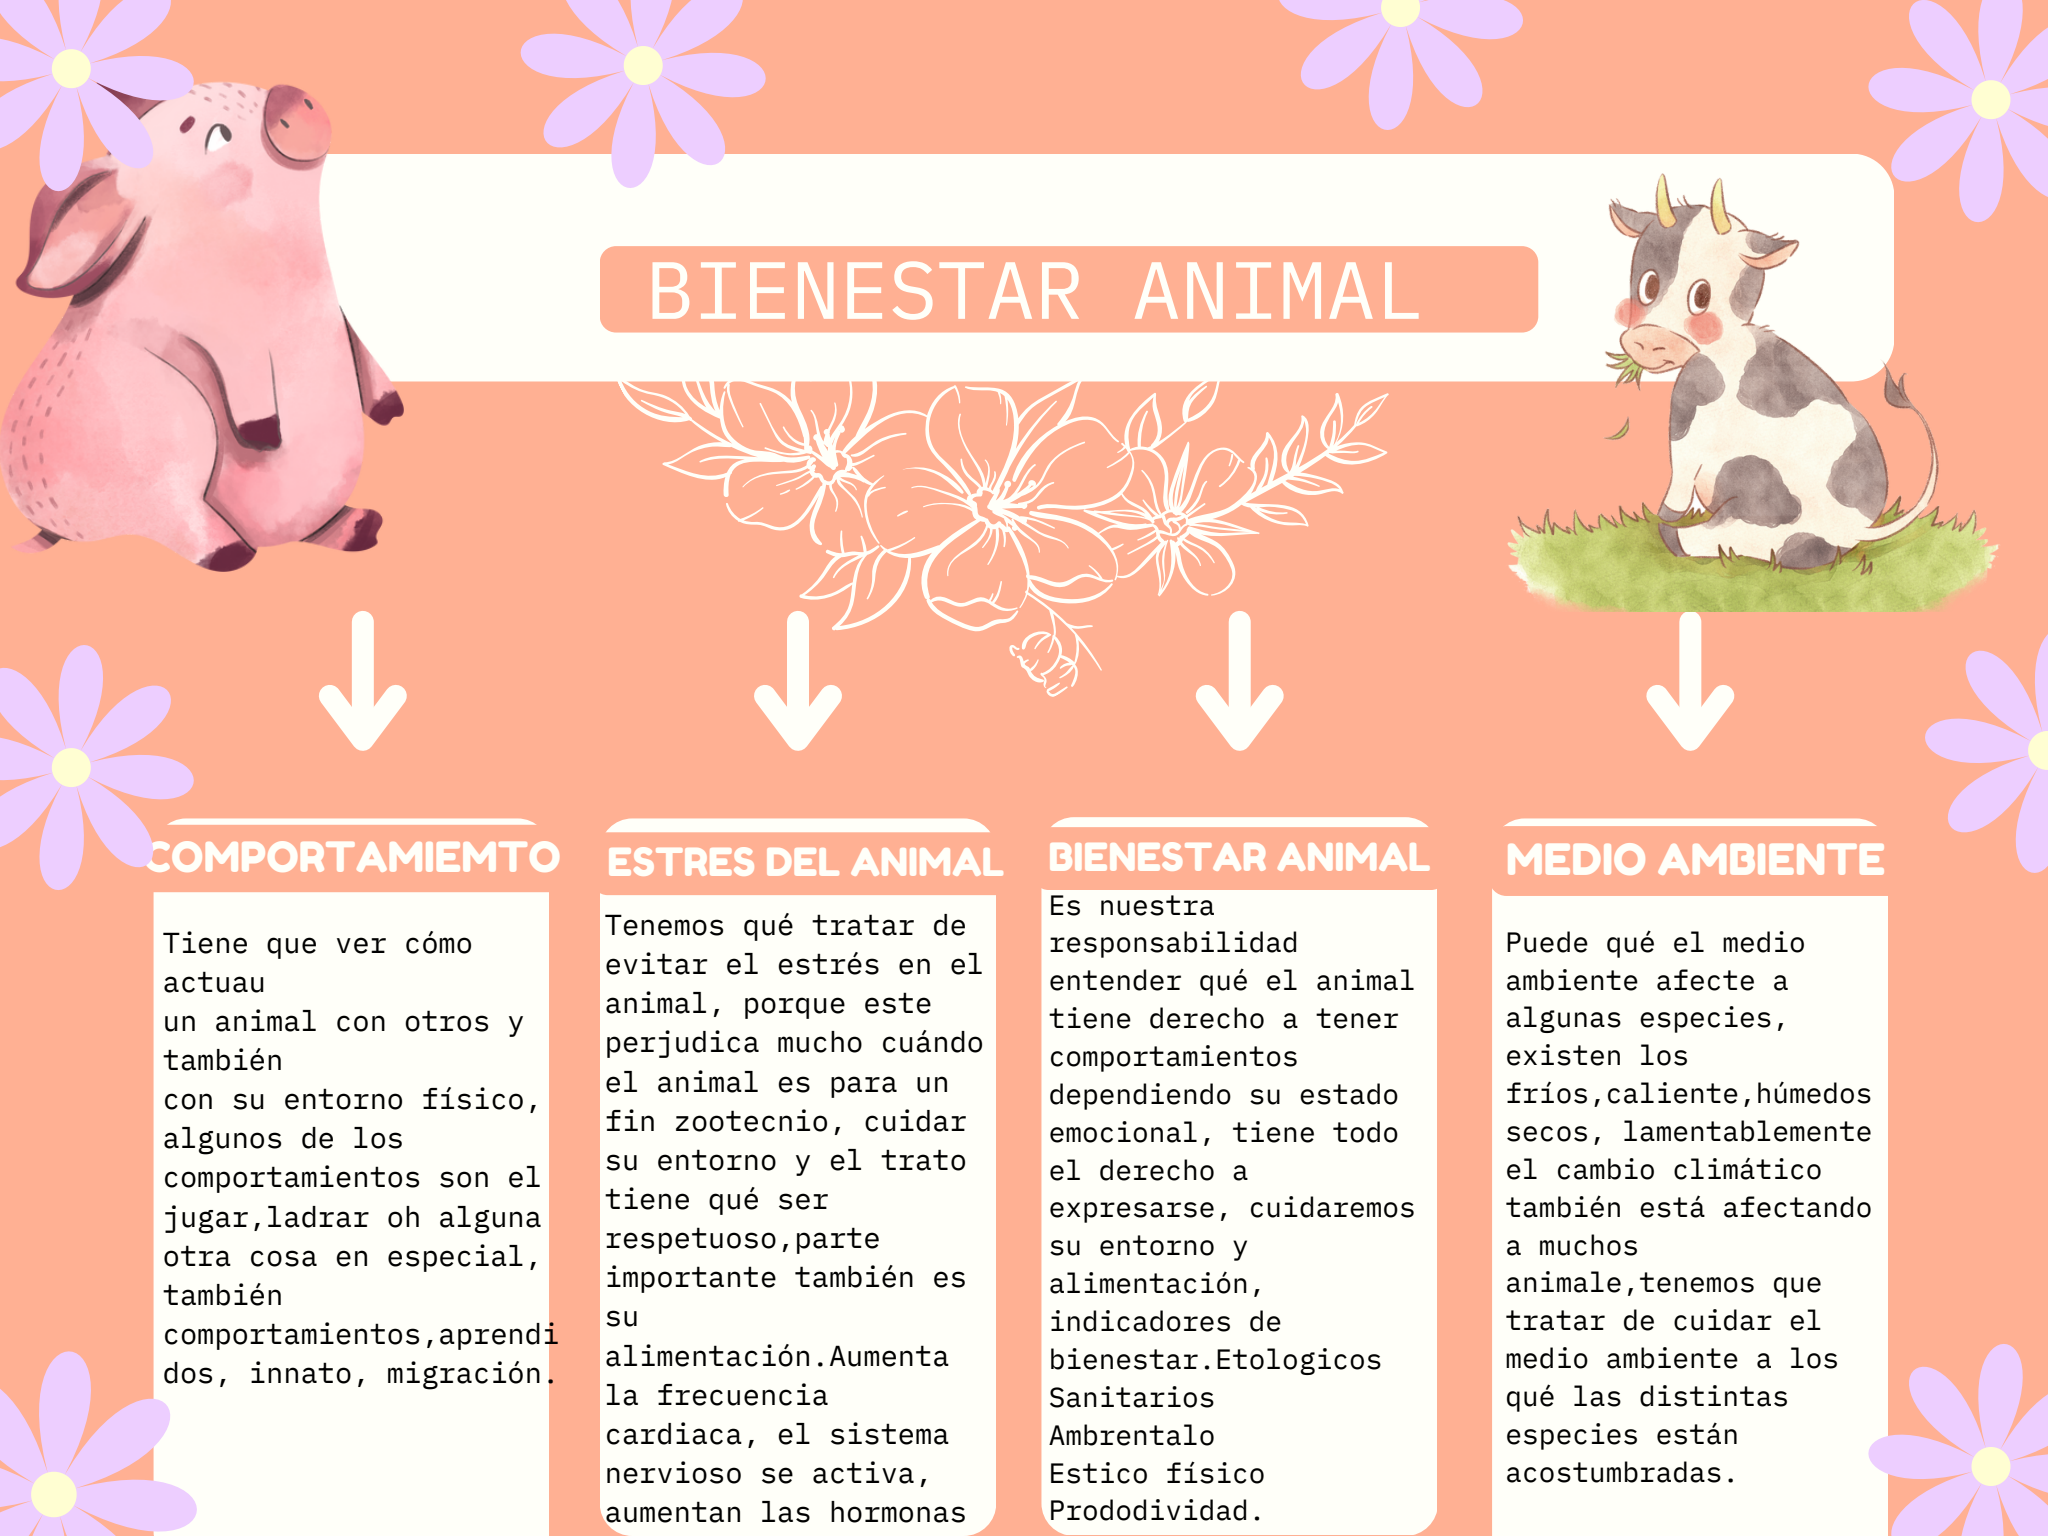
BIENESTAR ANIMAL

COMPORTAMIEMTO

Tiene que ver cómo actuau un animal con otros y también con su entorno físico, algunos de los comportamientos son el jugar,ladrar oh alguna otra cosa en especial, también comportamientos,aprendidos, innato, migración.

ESTRES DEL ANIMAL

Tenemos qué tratar de evitar el estrés en el animal, porque este perjudica mucho cuándo el animal es para un fin zootecnio, cuidar su entorno y el trato tiene qué ser respetuoso,parte importante también es su alimentación.Aumenta la frecuencia cardiaca, el sistema nervioso se activa, aumentan las hormonas

BIENESTAR ANIMAL

Es nuestra responsabilidad entender qué el animal tiene derecho a tener comportamientos dependiendo su estado emocional, tiene todo el derecho a expresarse, cuidaremos su entorno y alimentación, indicadores de bienestar.Etologicos Sanitarios Ambrentalo Estico físico Prododividad.

MEDIO AMBIENTE

Puede qué el medio ambiente afecte a algunas especies, existen los fríos,caliente,húmedos secos, lamentablemente el cambio climático también está afectando a muchos animale,tenemos que tratar de cuidar el medio ambiente a los qué las distintas especies están acostumbradas.